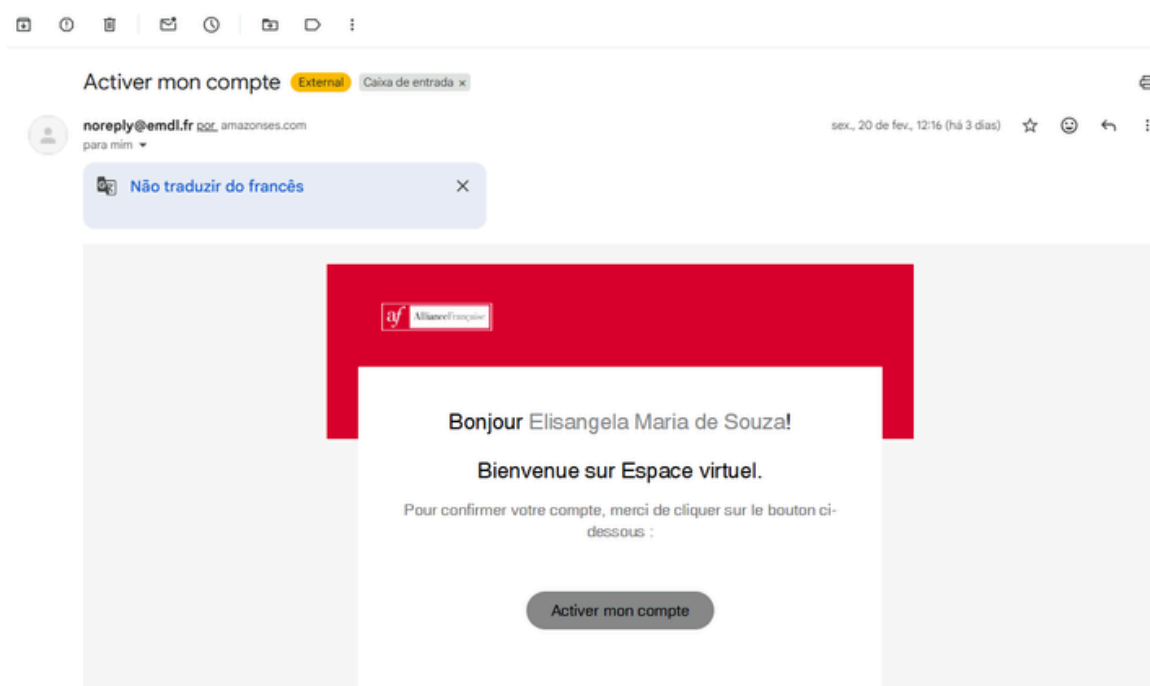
Activer mon compte External Caixa de entrada ×

noreply@emdl.fr por amazonses.com
para mim

sex., 20 de fev., 12:16 (há 3 dias)

Não traduzir do francês ×

af AllianceFrançaise

Bonjour Elisangela Maria de Souza!

Bienvenue sur Espace virtuel.

Pour confirmer votre compte, merci de cliquer sur le bouton ci-dessous :

Activer mon compte